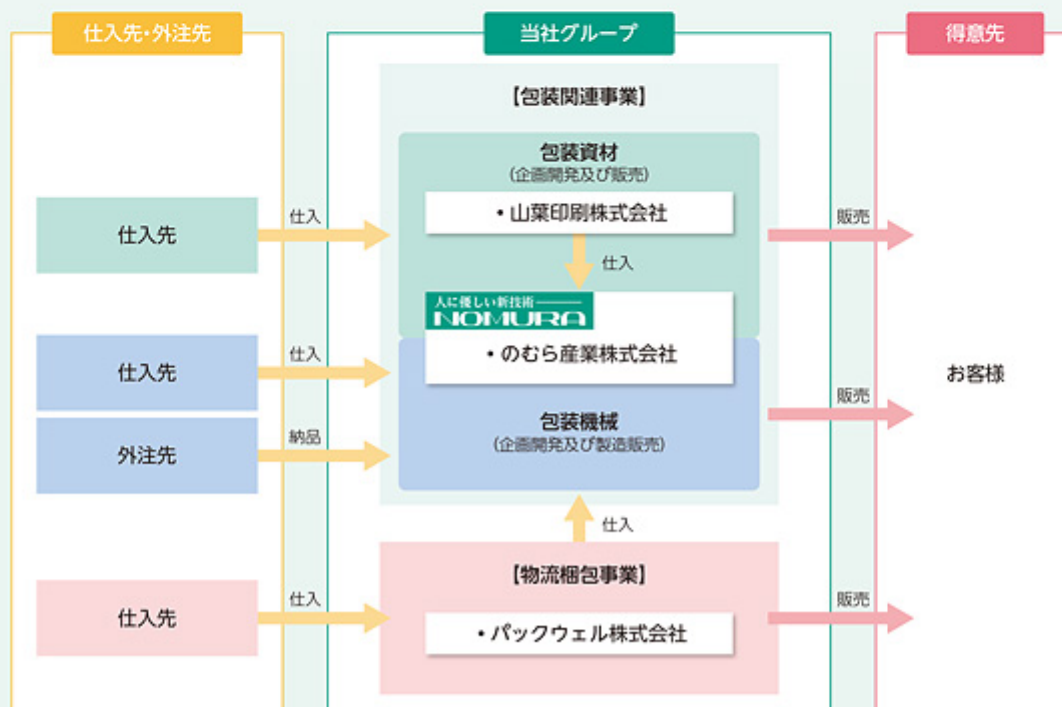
仕入先・外注先

当社グループ

得意先

【包装関連事業】

包装資材
(企画開発及び販売)

・山葉印刷株式会社

仕入

人に優しい新技術
NOMURA

・のむら産業株式会社

包装機械
(企画開発及び製造販売)

仕入

【物流梱包事業】

・パックウェル株式会社

仕入先

仕入

仕入先

仕入

外注先

納品

仕入先

仕入

販売

販売

販売

お客様